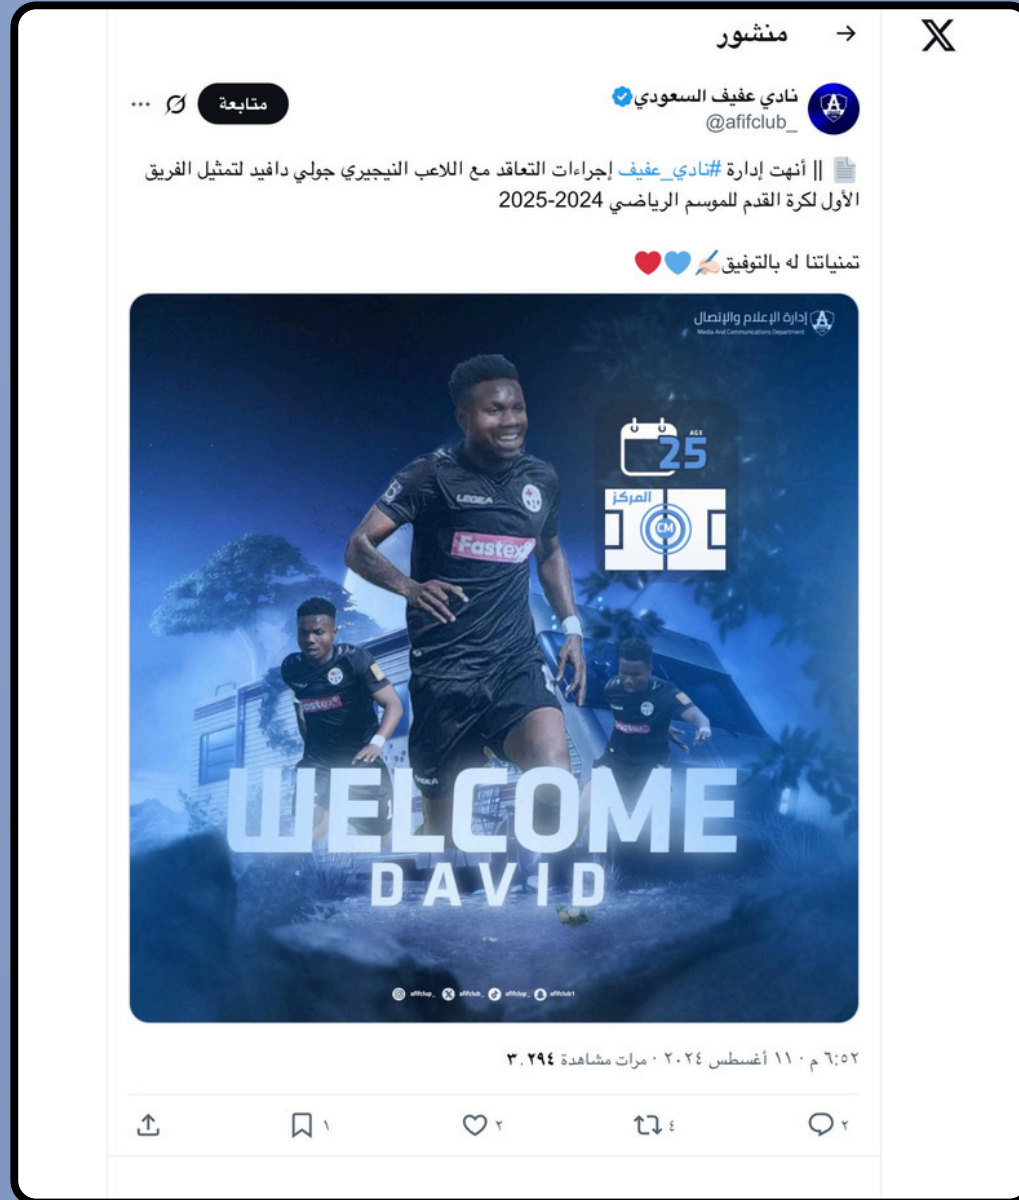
منشور

نادي عفيف السعودي
@afifclub_

متابعة

📄 || أنهت إدارة #نادي_عفيف إجراءات التعاقد مع اللاعب النيجيري جولي دافيد لتمثيل الفريق الأول لكرة القدم للموسم الرياضي 2024-2025

تمنياتنا له بالتوفيق✍🏻💙❤️

إدارة الإعلام والإتصال
Media And Communications Department

AGE
25
المركز
CM

LEGEA
Fastex

WELCOME
DAVID

afifclub_ afifclub_ afifclub_ afifclub1

٦:٥٢ م · ١١ أغسطس ٢٠٢٤ · ٣٬٢٩٤ مرات مشاهدة

٢ ٤ ٢ ١